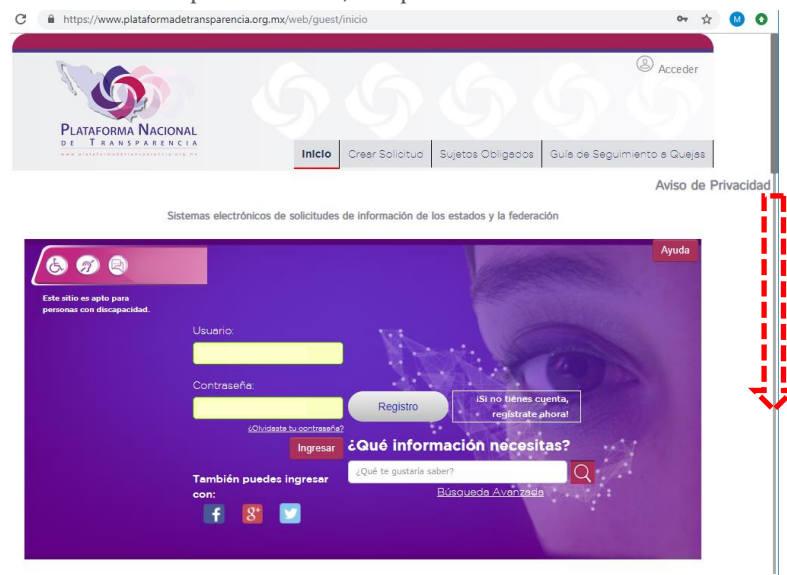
https://www.plataformadetransparencia.org.mx/web/guest/inicio

M

Acceder

PLATAFORMA NACIONAL DE TRANSPARENCIA

www.plataformadetransparencia.org.mx

Inicio | Crear Solicitud | Sujetos Obligados | Guía de Seguimiento a Quejas

Aviso de Privacidad

Sistemas electrónicos de solicitudes de información de los estados y la federación

Ayuda

Este sitio es apto para personas con discapacidad.

Usuario:

Contraseña:

Registro

¡Si no tienes cuenta, regístrate ahora!

¿Olvidaste tu contraseña?

Ingresar

¿Qué información necesitas?

¿Qué te gustaría saber?

Búsqueda Avanzada

También puedes ingresar con: